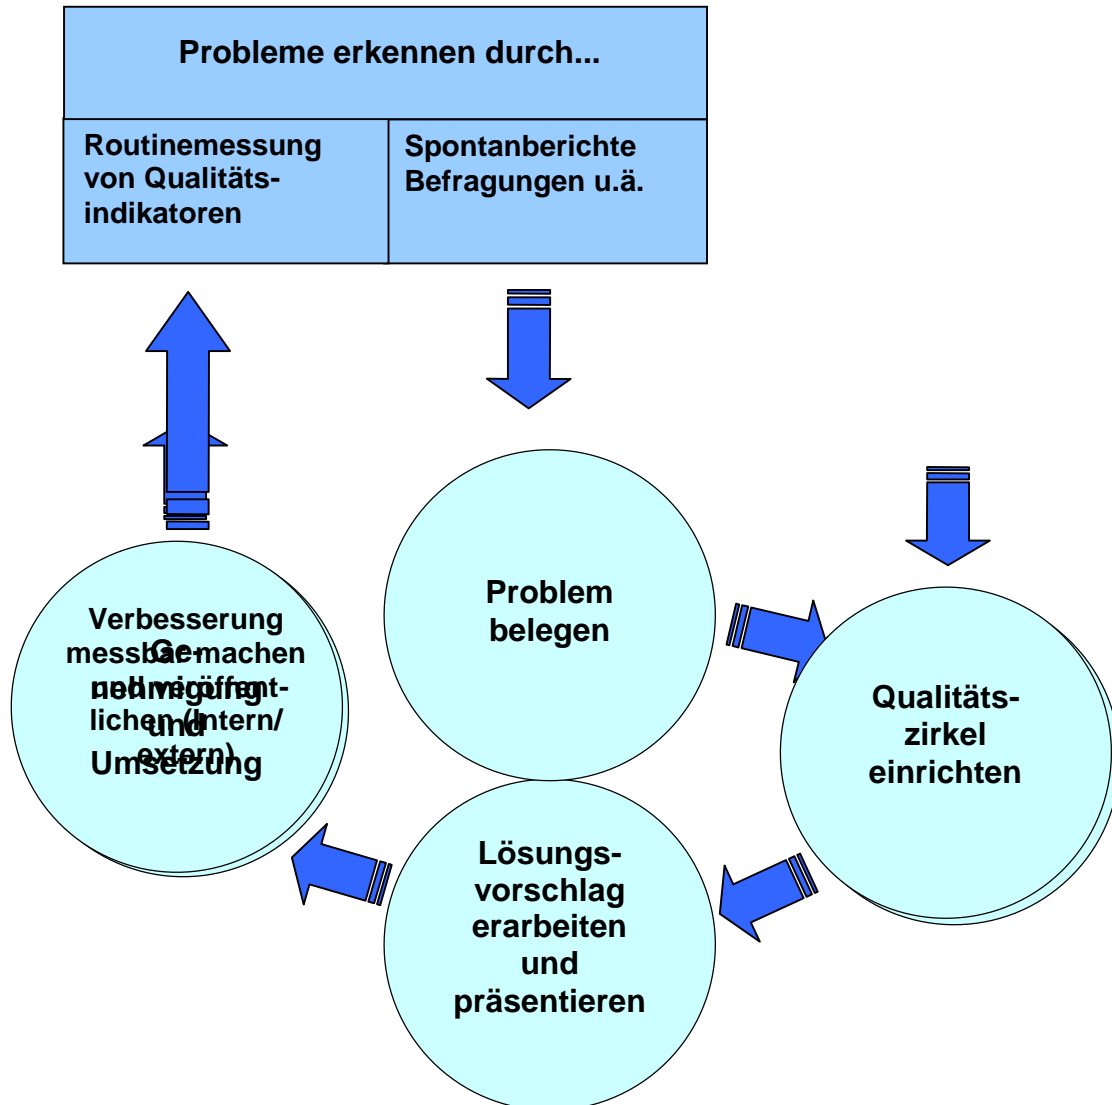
Probleme erkennen durch...

Routinemessung von Qualitäts-indikatoren

Spontanberichte Befragungen u.ä.

Problem belegen

Qualitäts-zirkel einrichten

Lösungs-vorschlag erarbeiten und präsentieren

Verbesserung messbar machen und veröffent-lichen (intern/ extern)

Ge-nehmigung und Umsetzung